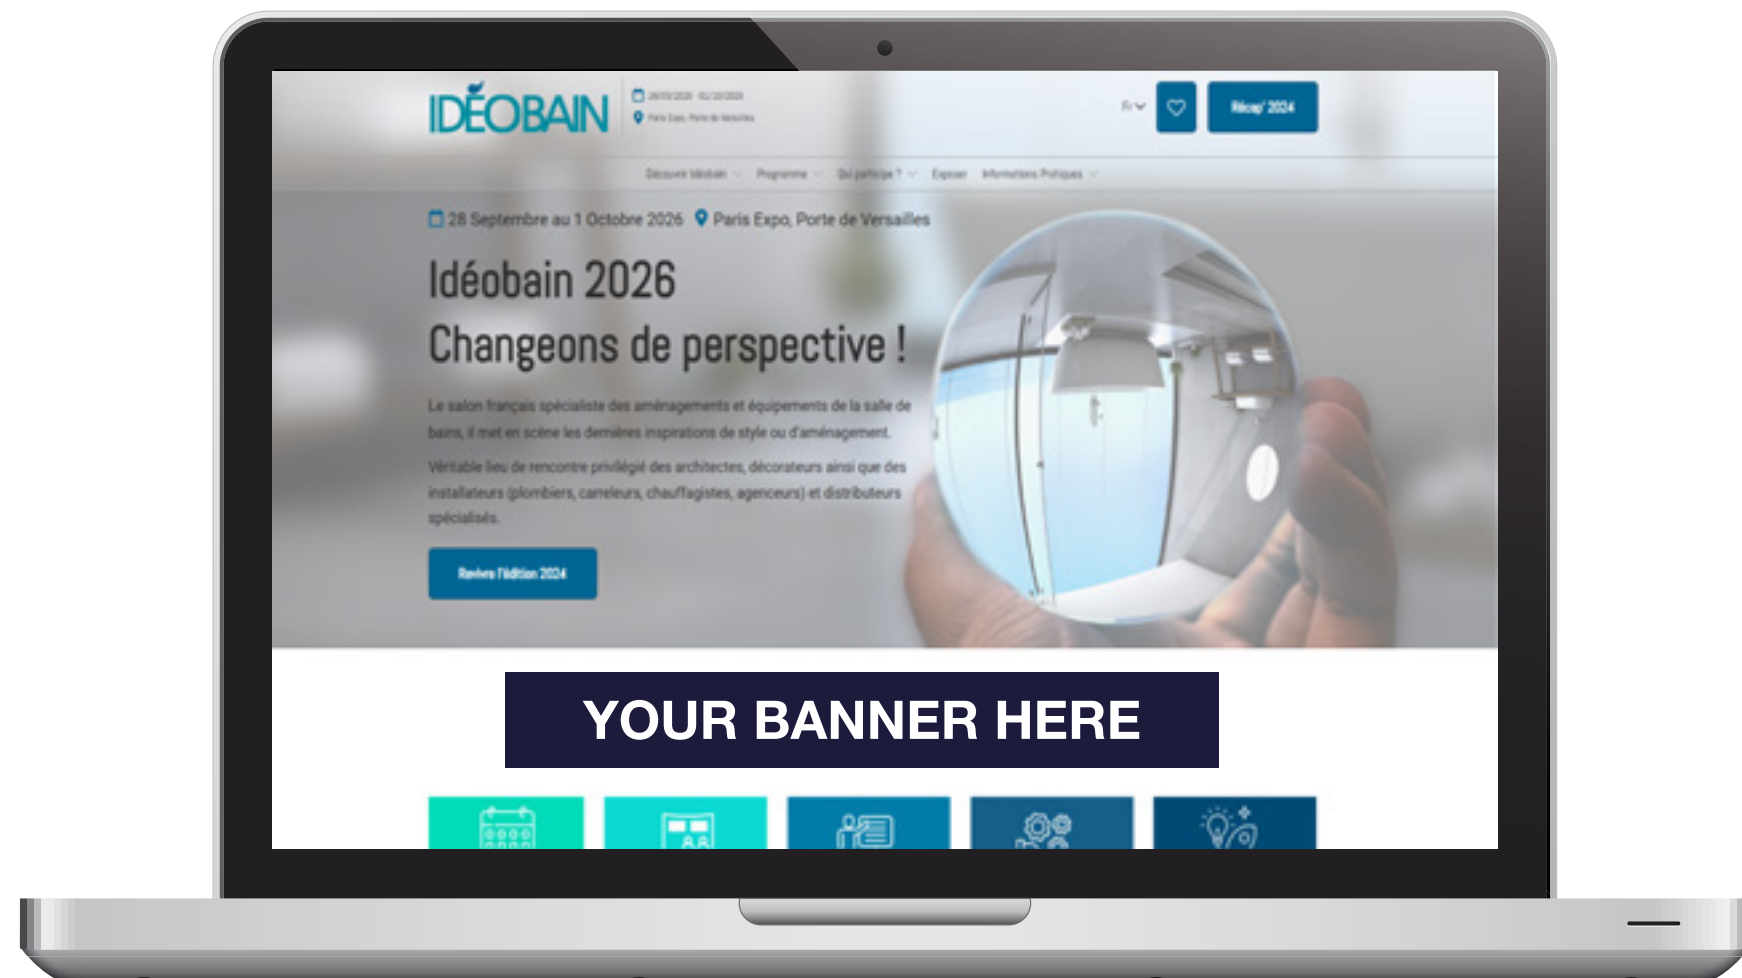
IDÉOBAIN

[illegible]
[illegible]

Fr

Récap' 2024

Découvrir Idéobain Programme Qui participe ? Exposer Informations Pratiques

28 Septembre au 1 Octobre 2026 Paris Expo, Porte de Versailles

Idéobain 2026
Changeons de perspective !

Le salon français spécialiste des aménagements et équipements de la salle de bains, il met en scène les dernières inspirations de style ou d'aménagement.

Véritable lieu de rencontre privilégié des architectes, décorateurs ainsi que des installateurs (plombiers, carreleurs, chauffagistes, agenceurs) et distributeurs spécialisés.

Revivre l'édition 2024

YOUR BANNER HERE